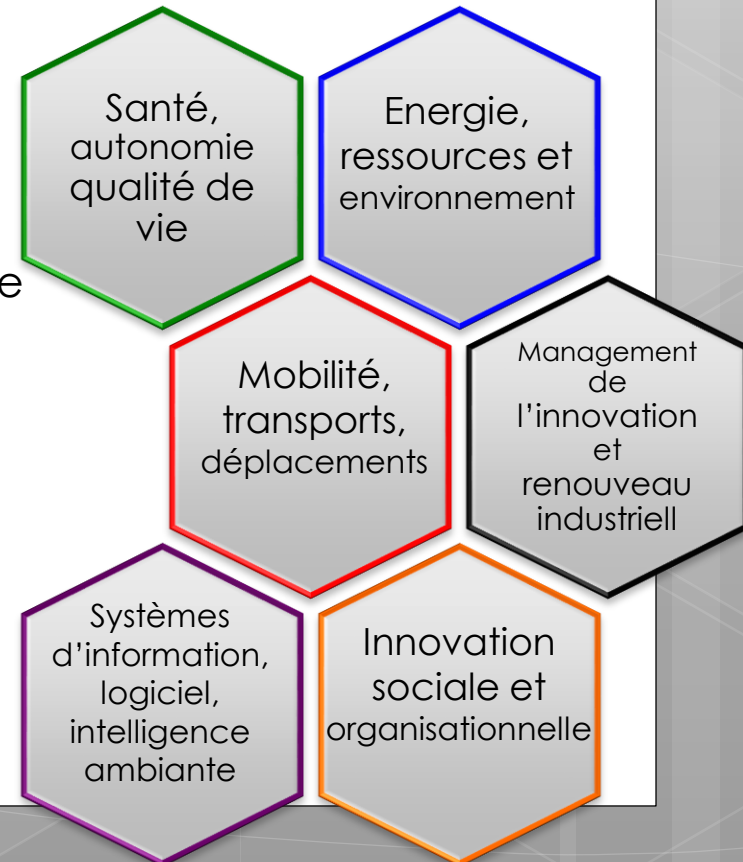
Santé, autonomie qualité de vie

Energie, ressources et environnement

e

Mobilité, transports, déplacements

Management de l'innovation et renouveau industriell

Systèmes d'information, logiciel, intelligence ambiante

Innovation sociale et organisationnelle